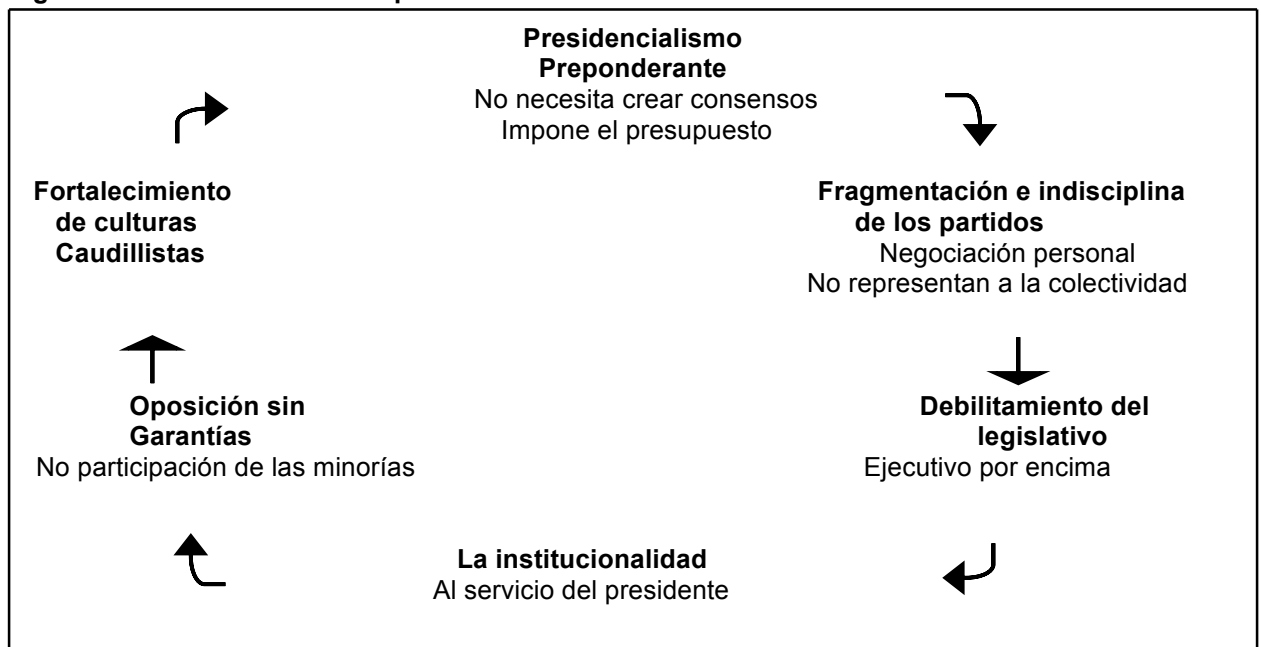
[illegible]

Presidencialismo Preponderante
No necesita crear consensos
Impone el presupuesto

Fragmentación e indisciplina de los partidos
Negociación personal
No representan a la colectividad

Debilitamiento del legislativo
Ejecutivo por encima

La institucionalidad
Al servicio del presidente

Oposición sin Garantías
No participación de las minorías

Fortalecimiento de culturas Caudillistas